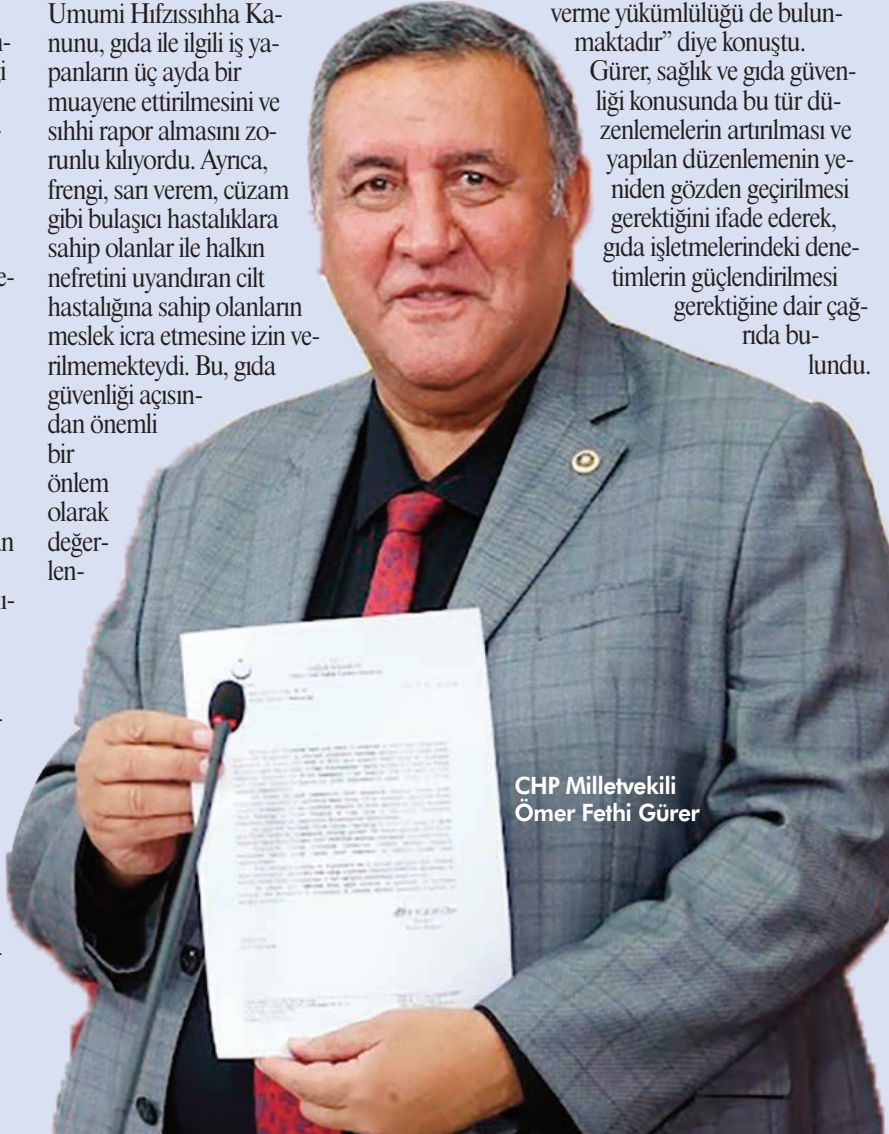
Umumi Hıfzıssıhha Kanunu, gıda ile ilgili iş yapanların üç ayda bir muayene ettirilmesini ve sıhhi rapor almasını zorunlu kılıyordu. Ayrıca, frengi, sarı verem, cüzam gibi bulaşıcı hastalıklara sahip olanlar ile halkın nefretini uyandıran cilt hastalığına sahip olanların meslek icra etmesine izin verilmemekteydi. Bu, gıda güvenliği açısından önemli bir önlem olarak değerlen-

verme yükümlülüğü de bulunmaktadır" diye konuştu.

Gürer, sağlık ve gıda güvenliği konusunda bu tür düzenlemelerin artırılması ve yapılan düzenlemenin yeniden gözden geçirilmesi gerektiğini ifade ederek, gıda işletmelerindeki denetimlerin güçlendirilmesi gerektiğine dair çağrıda bulundu.

CHP Milletvekili Ömer Fethi Gürer